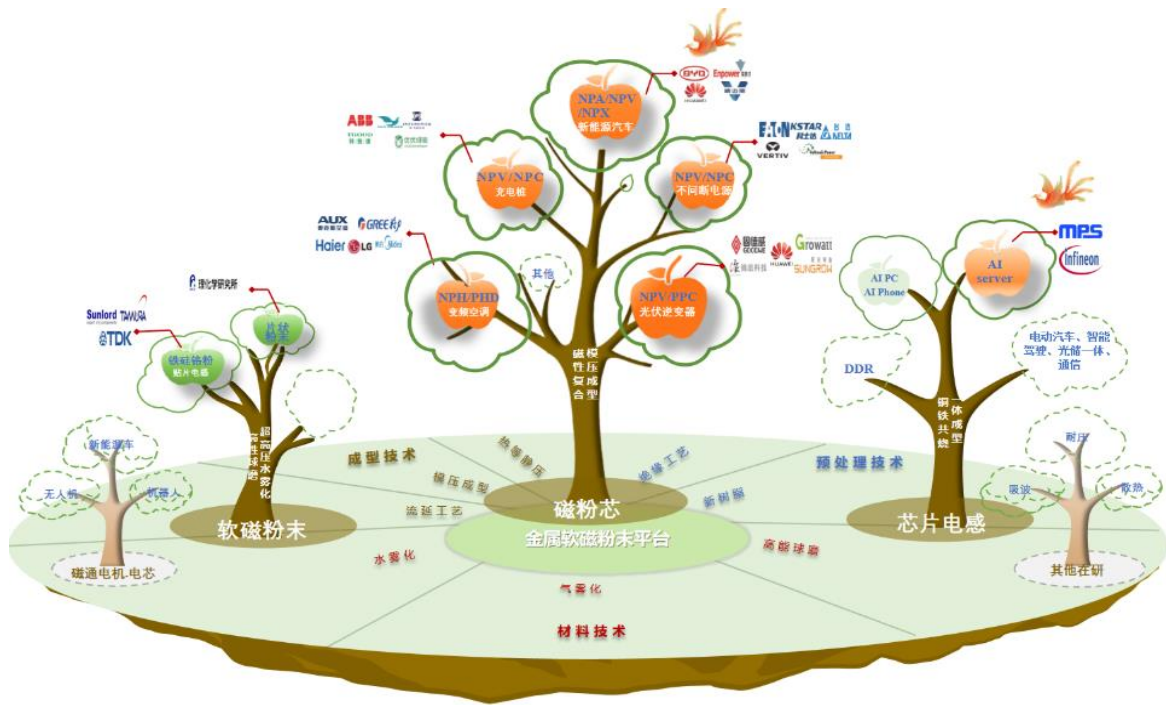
NPA/NPV/NPX
新能源汽车

BYD
Enpower
HUAWEI

ABB

NPV/NPC
充电桩

EATON
KSTAR
DELTA
VERTIV

NPV/NPC
不间断电源

AUX
GREE
Haier
LG
Midea

NPH/PHD
变频空调

其他

NPV/PPC
光伏逆变器

Growatt
HUAWEI
SUNGROW

理化学研究所

Sunlord
TAMURA
TDK

铁硅铬粉
贴片电感

磁性复合
模压成型

AI PC
AI Phone

AI server

MPS
Infineon

DDR

电动汽车、智能驾驶、光储一体、通信

铜铁共烧
一体成型

新能源车
无人机
机器人

超高压水雾化

成型技术
热等静压
绝缘工艺
模压成型
流延工艺
新树脂

磁粉芯
金属软磁粉末平台

预处理技术

耐压
吸波
散热

软磁粉末
芯片电感

磁通电机.电芯

水雾化
高能球磨
气雾化

材料技术

其他在研